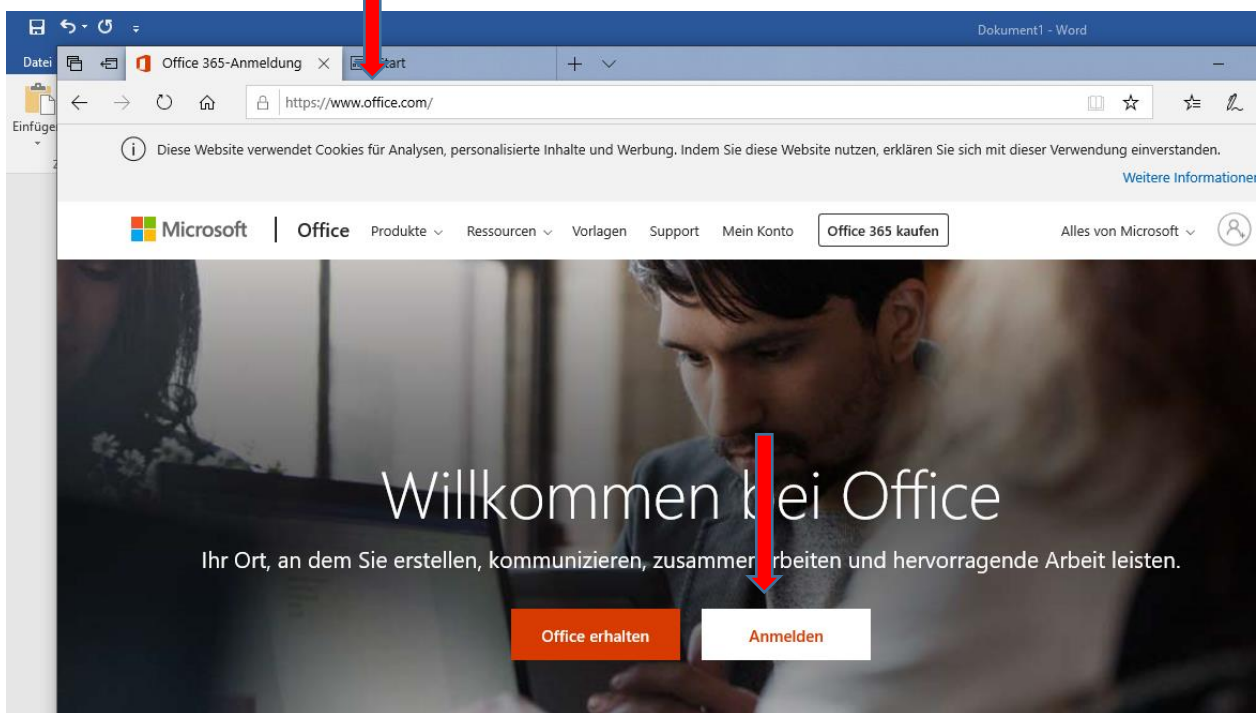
Dokument1 - Word

Datei

Einfüge

Office 365-Anmeldung

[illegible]tart

https://www.office.com/

Diese Website verwendet Cookies für Analysen, personalisierte Inhalte und Werbung. Indem Sie diese Website nutzen, erklären Sie sich mit dieser Verwendung einverstanden.

Weitere Informationen

Microsoft | Office Produkte Ressourcen Vorlagen Support Mein Konto Office 365 kaufen Alles von Microsoft

Willkommen b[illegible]ei Office

Ihr Ort, an dem Sie erstellen, kommunizieren, zusammen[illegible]rbeiten und hervorragende Arbeit leisten.

Office erhalten

Anmelden